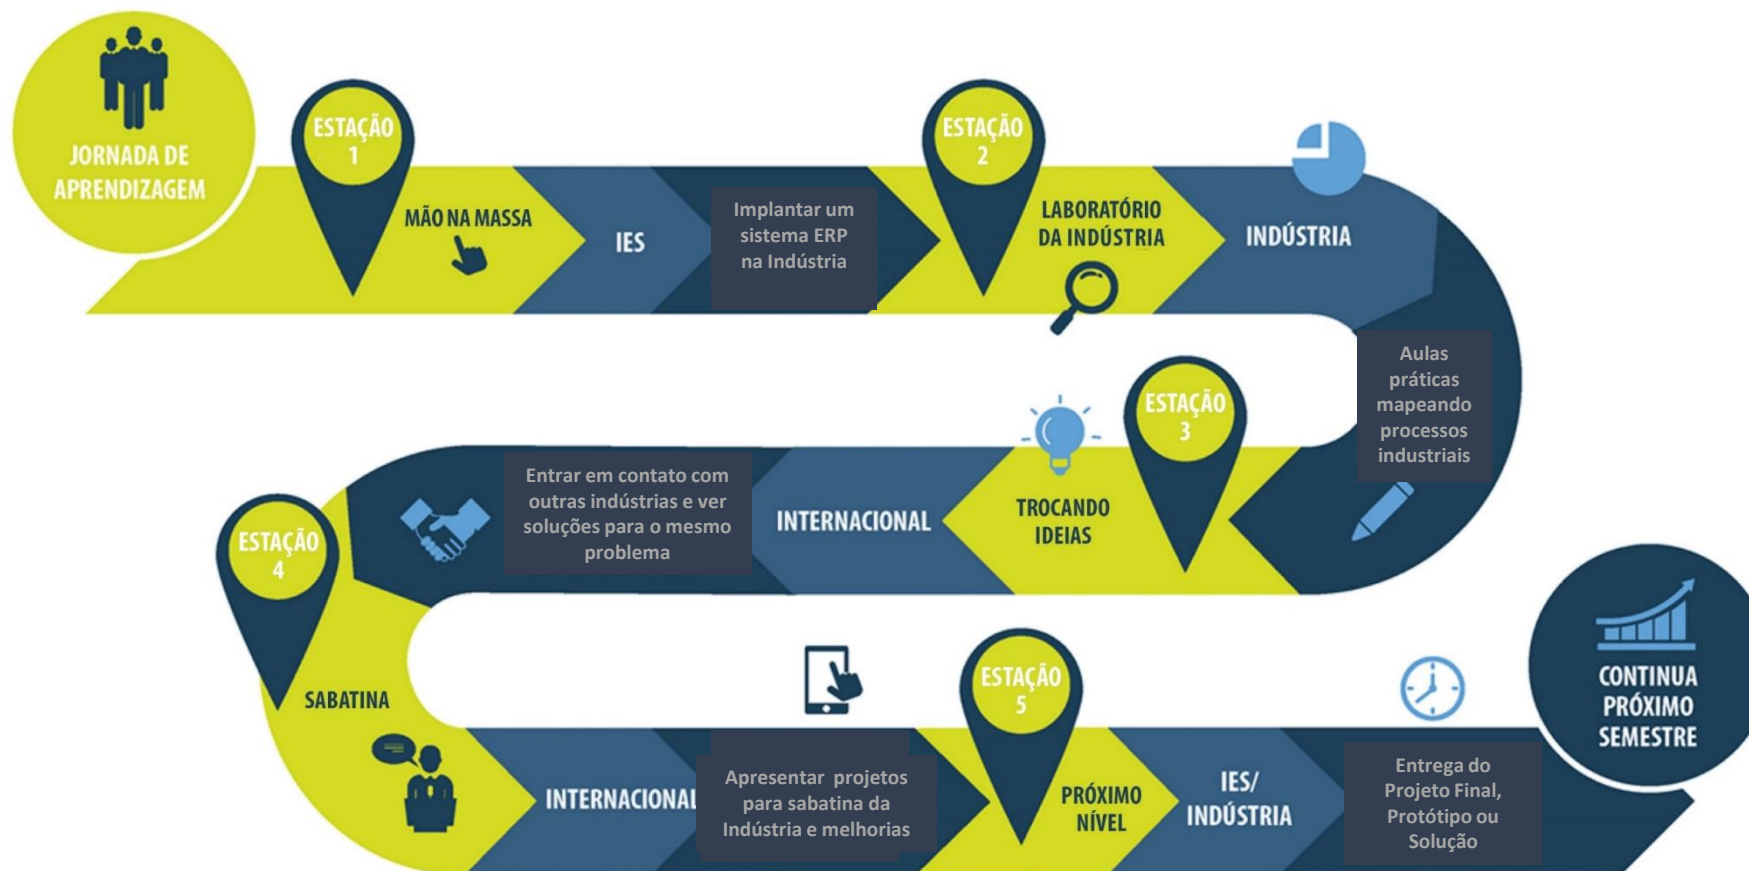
JORNADA DE APRENDIZAGEM

ESTAÇÃO 1

MÃO NA MASSA

IES

Implantar um sistema ERP na Indústria

ESTAÇÃO 2

LABORATÓRIO DA INDÚSTRIA

INDÚSTRIA

Aulas práticas mapeando processos industriais

ESTAÇÃO 3

TROCANDO IDEIAS

INTERNACIONAL

Entrar em contato com outras indústrias e ver soluções para o mesmo problema

ESTAÇÃO 4

SABATINA

INTERNACIONAL

Apresentar projetos para sabatina da Indústria e melhorias

ESTAÇÃO 5

PRÓXIMO NÍVEL

IES/ INDÚSTRIA

Entrega do Projeto Final, Protótipo ou Solução

CONTINUA PRÓXIMO SEMESTRE